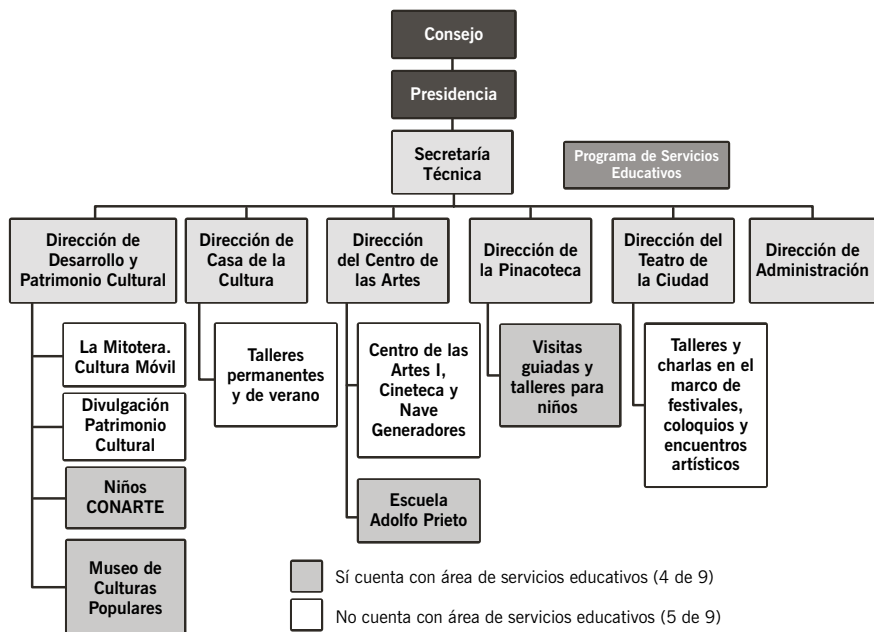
Consejo

Presidencia

Secretaría Técnica

Programa de Servicios Educativos

Dirección de Desarrollo y Patrimonio Cultural

Dirección de Casa de la Cultura

Dirección del Centro de las Artes

Dirección de la Pinacoteca

Dirección del Teatro de la Ciudad

Dirección de Administración

La Mitotera. Cultura Móvil

Divulgación Patrimonio Cultural

Niños CONARTE

Museo de Culturas Populares

Talleres permanentes y de verano

Centro de las Artes I, Cineteca y Nave Generadores

Escuela Adolfo Prieto

Visitas guiadas y talleres para niños

Talleres y charlas en el marco de festivales, coloquios y encuentros artísticos

Sí cuenta con área de servicios educativos (4 de 9)

No cuenta con área de servicios educativos (5 de 9)